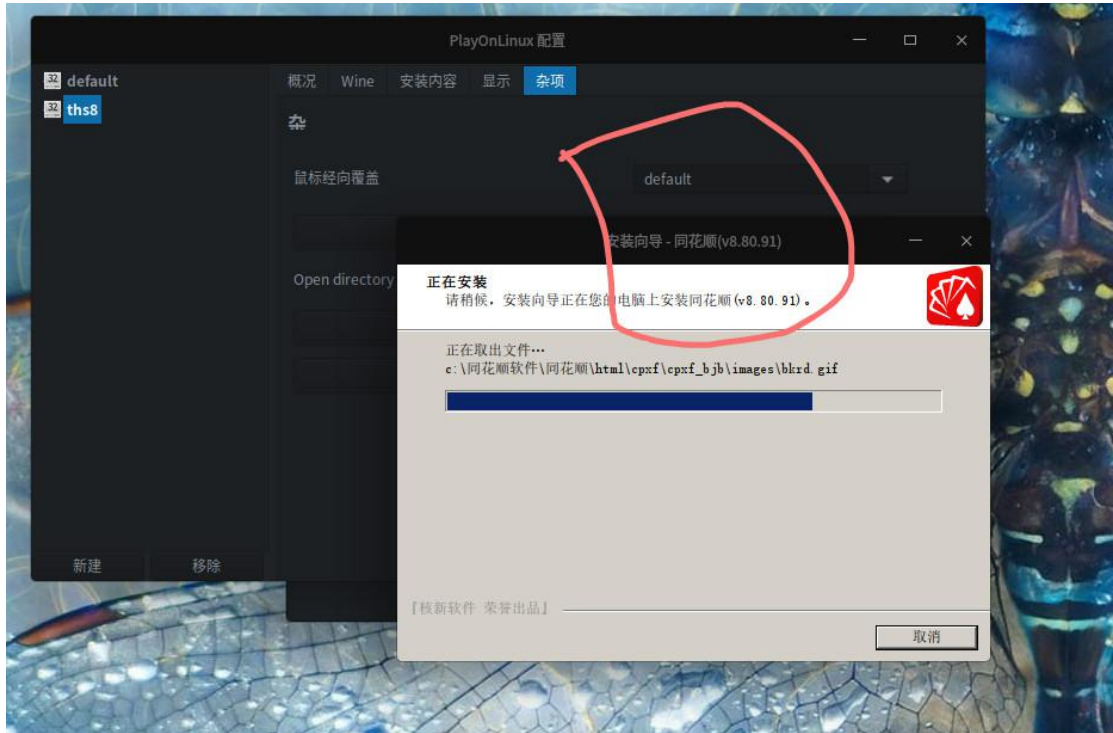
PlayOnLinux 配置

32 default
32 ths8

概况 Wine 安装内容 显示 杂项

杂

鼠标经向覆盖

default

Open directory

新建 移除

安装向导 - 同花顺(v8.80.91)

正在安装
请稍候，安装向导正在您的电脑上安装同花顺(v8.80.91)。

正在取出文件…
c:\同花顺软件\同花顺\html\cpxf\cpxf_bjb\images\bkrd.gif

『核新软件 荣誉出品』

取消